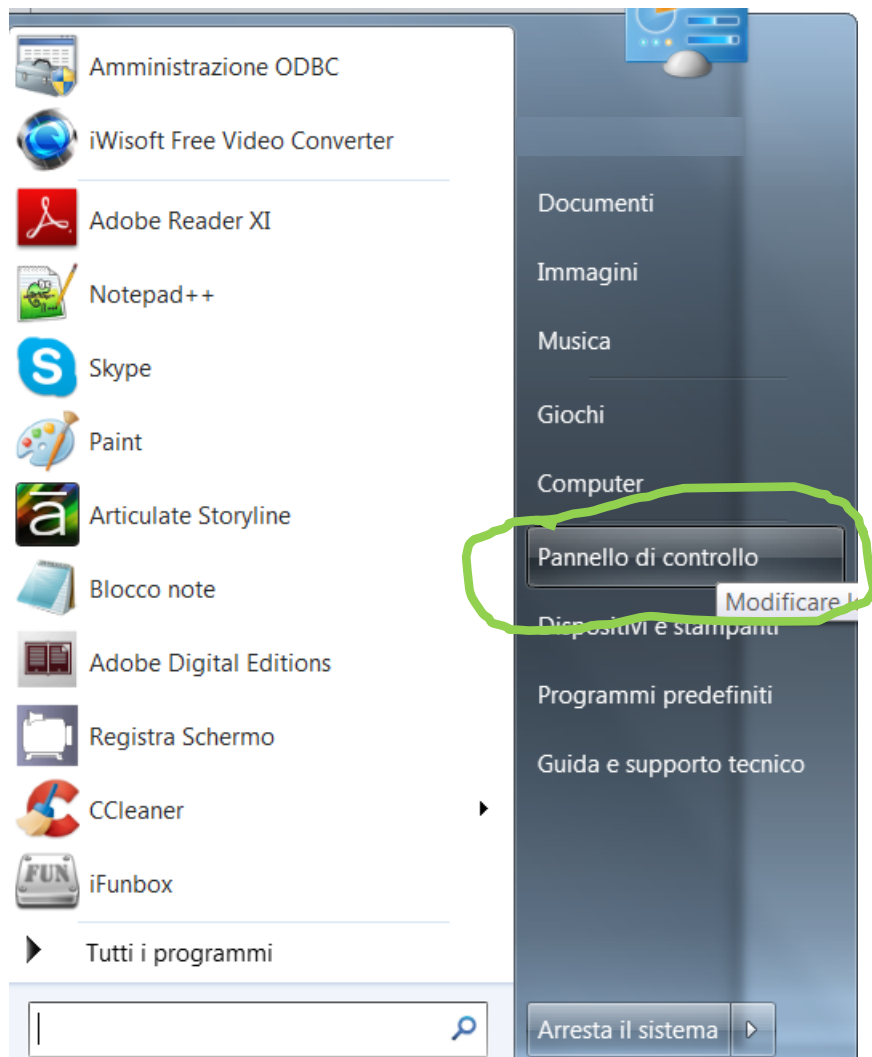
Amministrazione ODBC
iWisoft Free Video Converter
Adobe Reader XI
Notepad++
Skype
Paint
Articulate Storyline
Blocco note
Adobe Digital Editions
Registra Schermo
CCleaner
iFunbox
Tutti i programmi

Documenti
Immagini
Musica
Giochi
Computer
Pannello di controllo
Modificare l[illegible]
Dispositivi e stampanti
Programmi predefiniti
Guida e supporto tecnico
Arresta il sistema